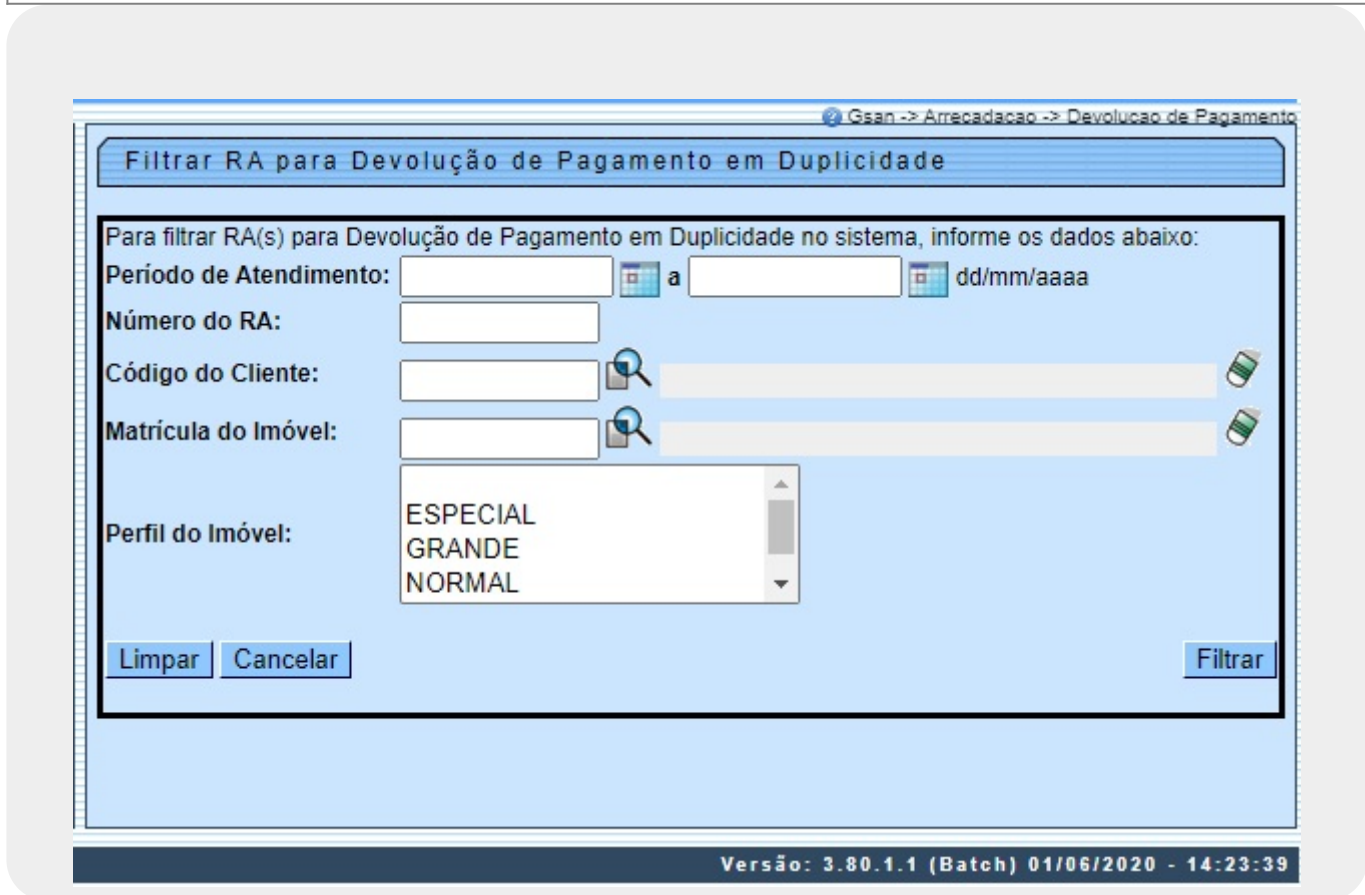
Gsan -> Arrecadacao -> Devolucao de Pagamento

Filtrar RA para Devolução de Pagamento em Duplicidade

Para filtrar RA(s) para Devolução de Pagamento em Duplicidade no sistema, informe os dados abaixo:

Período de Atendimento: a dd/mm/aaaa

Número do RA:

Código do Cliente:

Matrícula do Imóvel:

Perfil do Imóvel: ESPECIAL GRANDE NORMAL

Limpar Cancelar Filtrar

Versão: 3.80.1.1 (Batch) 01/06/2020 - 14:23:39